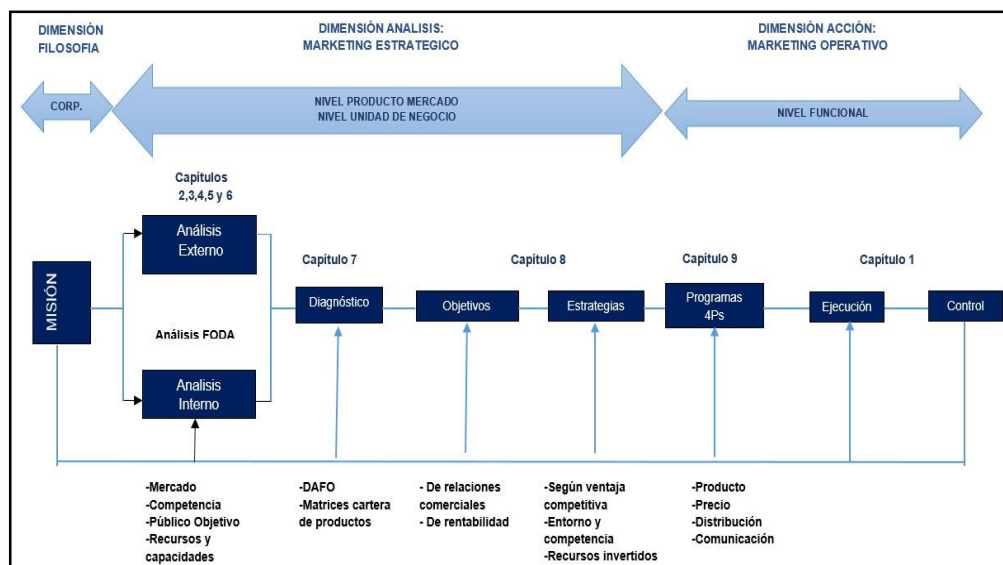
DIMENSIÓN FILOSOFIA

DIMENSIÓN ANALISIS: MARKETING ESTRATEGICO

DIMENSIÓN ACCIÓN: MARKETING OPERATIVO

CORP.

NIVEL PRODUCTO MERCADO
NIVEL UNIDAD DE NEGOCIO

NIVEL FUNCIONAL

Capítulos 2,3,4,5 y 6

Análisis Externo

MISIÓN

Análisis FODA

Analisis Interno

Capítulo 7

Diagnóstico

Capítulo 8

Objetivos

Estrategias

Capítulo 9

Programas 4Ps

Capítulo 1

Ejecución

Control

-Mercado
-Competencia
-Público Objetivo
-Recursos y capacidades

-DAFO
-Matrices cartera de productos

- De relaciones comerciales
- De rentabilidad

-Según ventaja competitiva
-Entorno y competencia
-Recursos invertidos

-Producto
-Precio
-Distribución
-Comunicación